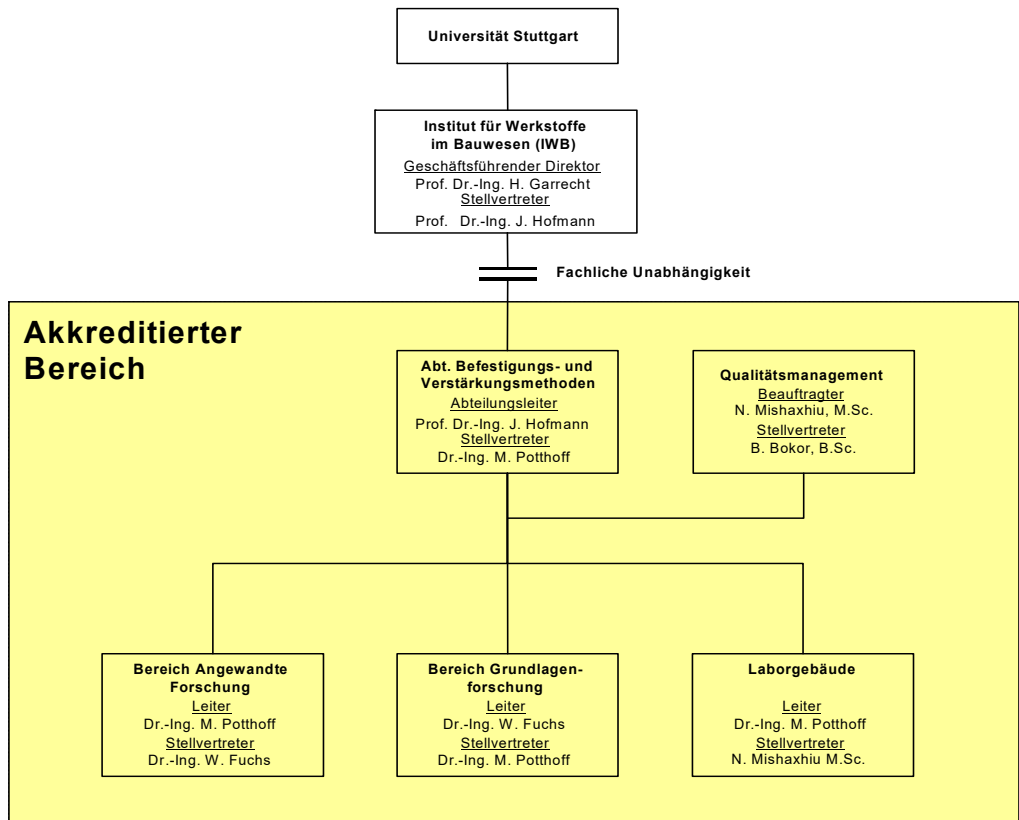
Universität Stuttgart

Institut für Werkstoffe im Bauwesen (IWB)
Geschäftsführender Direktor
Prof. Dr.-Ing. H. Garrecht
Stellvertreter
Prof. Dr.-Ing. J. Hofmann

Fachliche Unabhängigkeit

Akkreditierter Bereich

Abt. Befestigungs- und Verstärkungsmethoden
Abteilungsleiter
Prof. Dr.-Ing. J. Hofmann
Stellvertreter
Dr.-Ing. M. Potthoff

Qualitätsmanagement
Beauftragter
N. Mishaxhiu, M.Sc.
Stellvertreter
B. Bokor, B.Sc.

Bereich Angewandte Forschung
Leiter
Dr.-Ing. M. Potthoff
Stellvertreter
Dr.-Ing. W. Fuchs

Bereich Grundlagenforschung
Leiter
Dr.-Ing. W. Fuchs
Stellvertreter
Dr.-Ing. M. Potthoff

Laborgebäude
Leiter
Dr.-Ing. M. Potthoff
Stellvertreter
N. Mishaxhiu M.Sc.